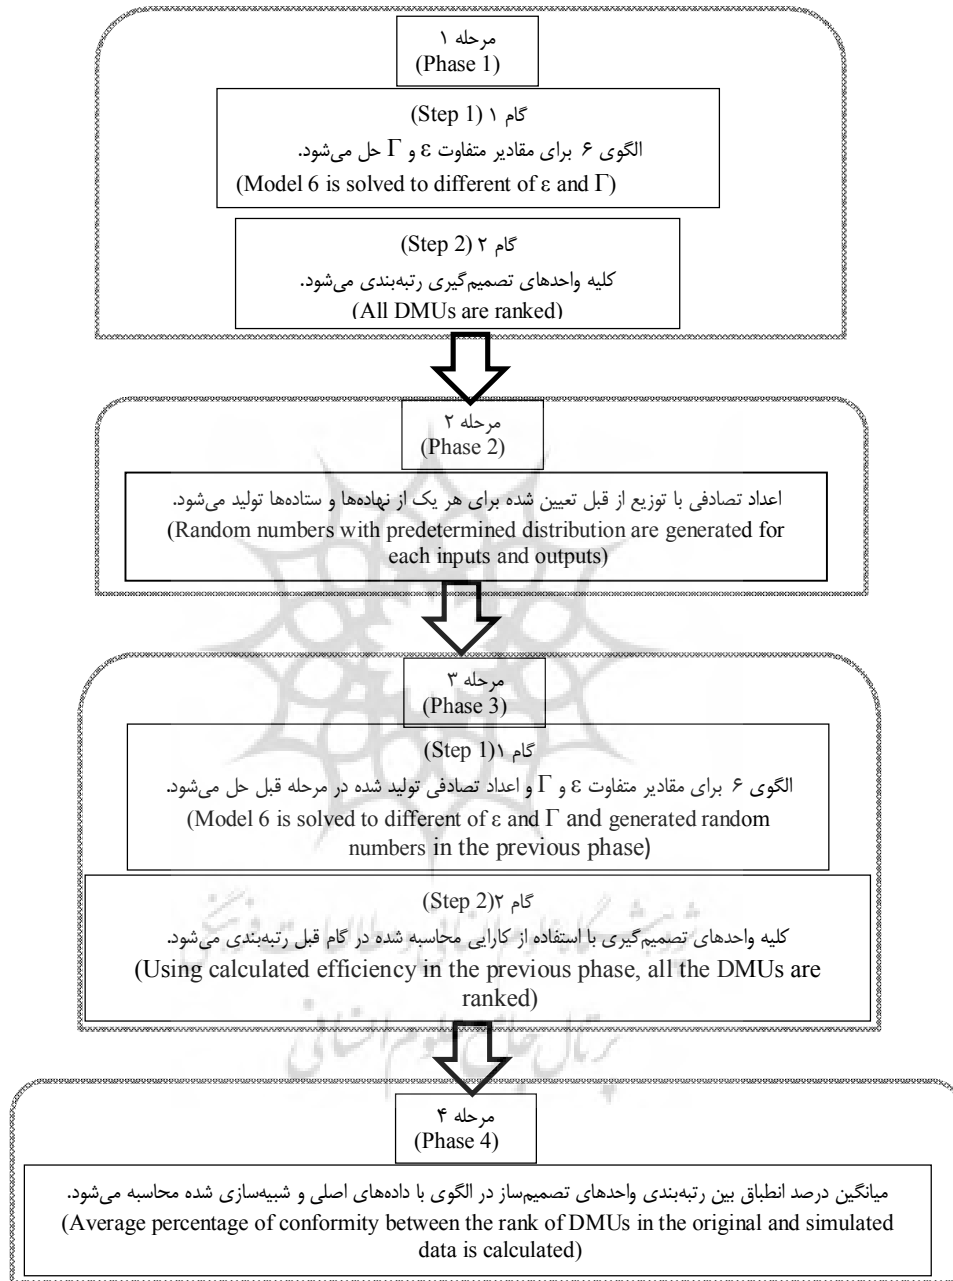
مرحله ۱
(Phase 1)

گام ۱ (Step 1)
الگوی ۶ برای مقادیر متفاوت $\varepsilon$ و $\Gamma$ حل می‌شود.
(Model 6 is solved to different of $\varepsilon$ and $\Gamma$)

گام ۲ (Step 2)
کلیه واحدهای تصمیم‌گیری رتبه‌بندی می‌شود.
(All DMUs are ranked)

مرحله ۲
(Phase 2)

اعداد تصادفی با توزیع از قبل تعیین شده برای هر یک از نهاده‌ها و ستاده‌ها تولید می‌شود.
(Random numbers with predetermined distribution are generated for each inputs and outputs)

مرحله ۳
(Phase 3)

گام ۱(Step 1)
الگوی ۶ برای مقادیر متفاوت $\varepsilon$ و $\Gamma$ و اعداد تصادفی تولید شده در مرحله قبل حل می‌شود.
(Model 6 is solved to different of $\varepsilon$ and $\Gamma$ and generated random numbers in the previous phase)

گام ۲(Step 2)
کلیه واحدهای تصمیم‌گیری با استفاده از کارایی محاسبه شده در گام قبل رتبه‌بندی می‌شود.
(Using calculated efficiency in the previous phase, all the DMUs are ranked)

مرحله ۴
(Phase 4)

میانگین درصد انطباق بین رتبه‌بندی واحدهای تصمیم‌ساز در الگوی با داده‌های اصلی و شبیه‌سازی شده محاسبه می‌شود.
(Average percentage of conformity between the rank of DMUs in the original and simulated data is calculated)